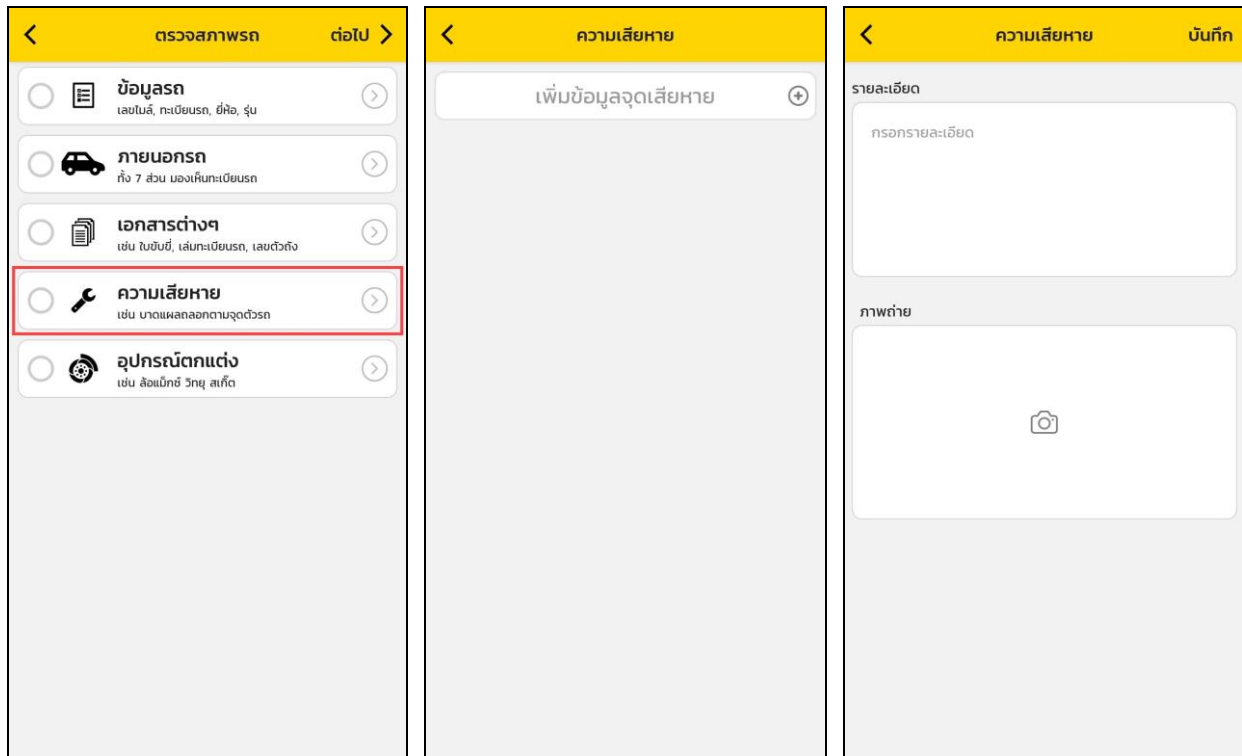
ตรวจสภาพรถ
ต่อไป

ข้อมูลรถ
เลขไมล์, ทะเบียนรถ, ยี่ห้อ, รุ่น

ภายนอกรถ
ทั้ง 7 ส่วน มองเห็นทะเบียนรถ

เอกสารต่างๆ
เช่น ใบขับขี่, เล่มทะเบียนรถ, เลขตัวถัง

ความเสียหาย
เช่น บาดแผลถลอกตามจุดตัวรถ

อุปกรณ์ตกแต่ง
เช่น ล้อแม็กซ์ วิทยุ สเก็ต

ความเสียหาย

เพิ่มข้อมูลจุดเสียหาย

ความเสียหาย
บันทึก

รายละเอียด

กรอกรายละเอียด

ภาพถ่าย